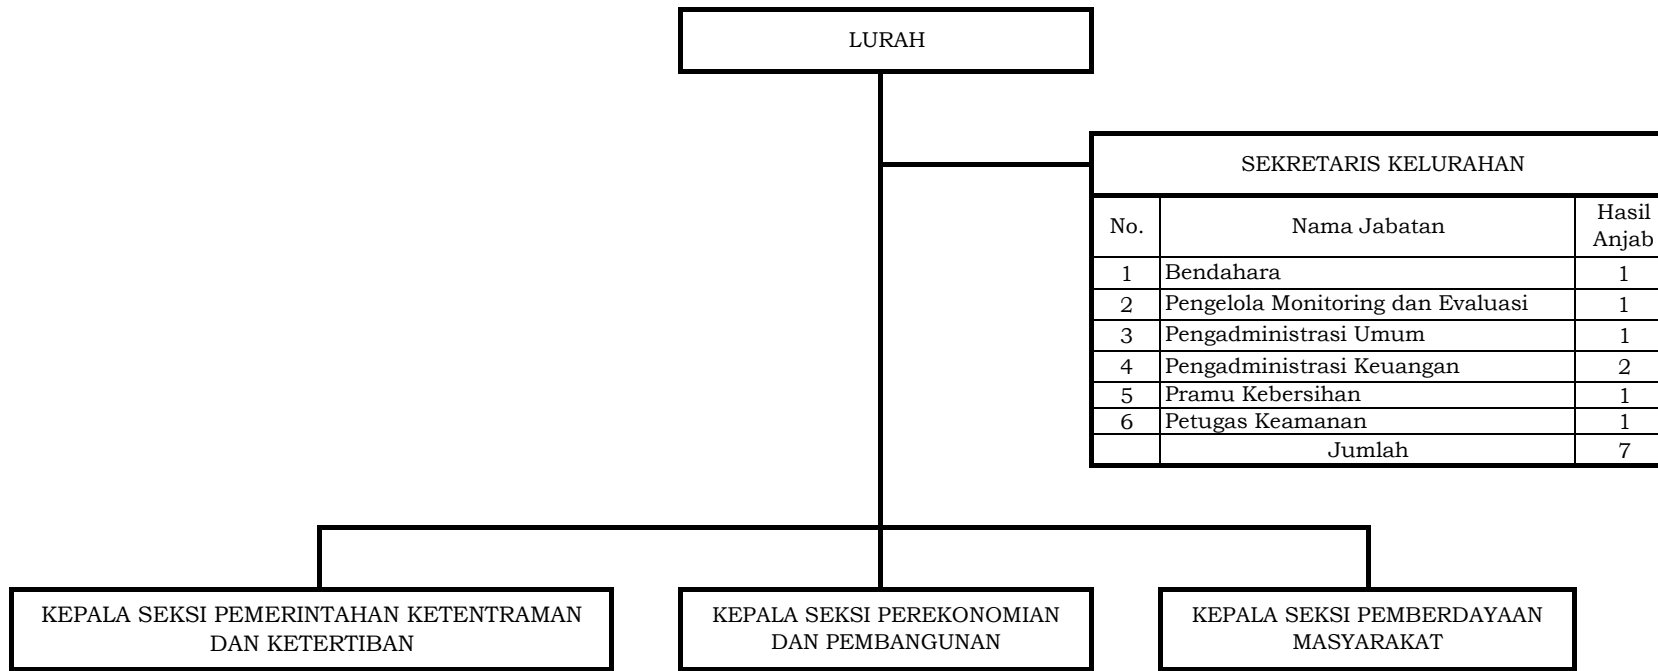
LURAH

SEKRETARIS KELURAHAN

| No. | Nama Jabatan | Hasil Anjab |
|---|---|---|
| 1 | Bendahara | 1 |
| 2 | Pengelola Monitoring dan Evaluasi | 1 |
| 3 | Pengadministrasi Umum | 1 |
| 4 | Pengadministrasi Keuangan | 2 |
| 5 | Pramu Kebersihan | 1 |
| 6 | Petugas Keamanan | 1 |
| | Jumlah | 7 |

KEPALA SEKSI PEMERINTAHAN KETENTRAMAN DAN KETERTIBAN

KEPALA SEKSI PEREKONOMIAN DAN PEMBANGUNAN

KEPALA SEKSI PEMBERDAYAAN MASYARAKAT